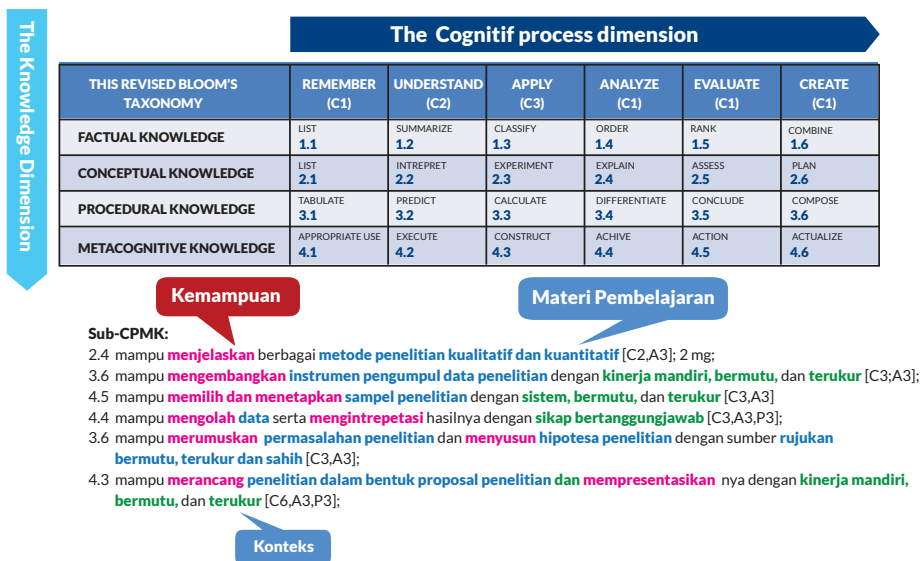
The Knowledge Dimension

The Cognitif process dimension

| THIS REVISED BLOOM'S TAXONOMY | REMEMBER (C1) | UNDERSTAND (C2) | APPLY (C3) | ANALYZE (C1) | EVALUATE (C1) | CREATE (C1) |
|---|---|---|---|---|---|---|
| FACTUAL KNOWLEDGE | LIST 1.1 | SUMMARIZE 1.2 | CLASSIFY 1.3 | ORDER 1.4 | RANK 1.5 | COMBINE 1.6 |
| CONCEPTUAL KNOWLEDGE | LIST 2.1 | INTREPRET 2.2 | EXPERIMENT 2.3 | EXPLAIN 2.4 | ASSESS 2.5 | PLAN 2.6 |
| PROCEDURAL KNOWLEDGE | TABULATE 3.1 | PREDICT 3.2 | CALCULATE 3.3 | DIFFERENTIATE 3.4 | CONCLUDE 3.5 | COMPOSE 3.6 |
| METACOGNITIVE KNOWLEDGE | APPROPRIATE USE 4.1 | EXECUTE 4.2 | CONSTRUCT 4.3 | ACHIVE 4.4 | ACTION 4.5 | ACTUALIZE 4.6 |

Kemampuan

Materi Pembelajaran

Sub-CPMK:
2.4 mampu menjelaskan berbagai metode penelitian kualitatif dan kuantitatif [C2,A3]; 2 mg;
3.6 mampu mengembangkan instrumen pengumpul data penelitian dengan kinerja mandiri, bermutu, dan terukur [C3;A3];
4.5 mampu memilih dan menetapkan sampel penelitian dengan sistem, bermutu, dan terukur [C3,A3]
4.4 mampu mengolah data serta mengintrepetasi hasilnya dengan sikap bertanggungjawab [C3,A3,P3];
3.6 mampu merumuskan permasalahan penelitian dan menyusun hipotesa penelitian dengan sumber rujukan bermutu, terukur dan sahih [C3,A3];
4.3 mampu merancang penelitian dalam bentuk proposal penelitian dan mempresentasikan nya dengan kinerja mandiri, bermutu, dan terukur [C6,A3,P3];

Konteks